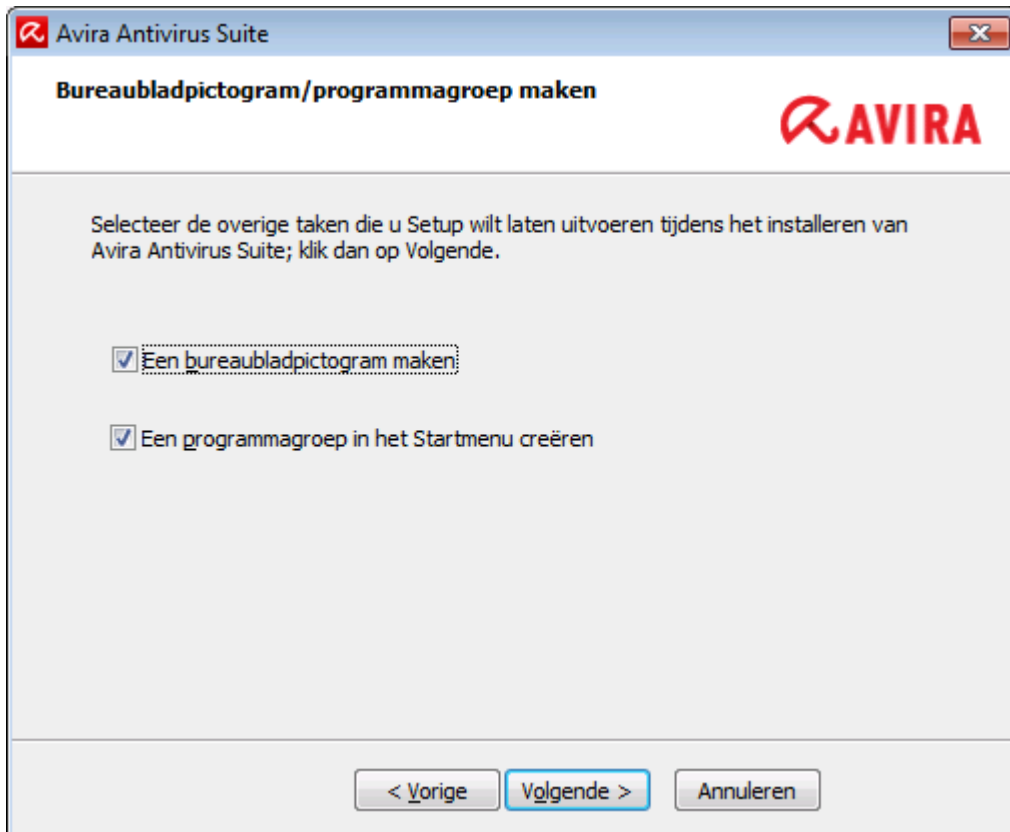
Avira Antivirus Suite

Bureaubladpictogram/programmagroep maken

AVIRA

Selecteer de overige taken die u Setup wilt laten uitvoeren tijdens het installeren van Avira Antivirus Suite; klik dan op Volgende.

Een bureaubladpictogram maken

Een programmagroep in het Startmenu creëren

< Vorige
Volgende >
Annuleren